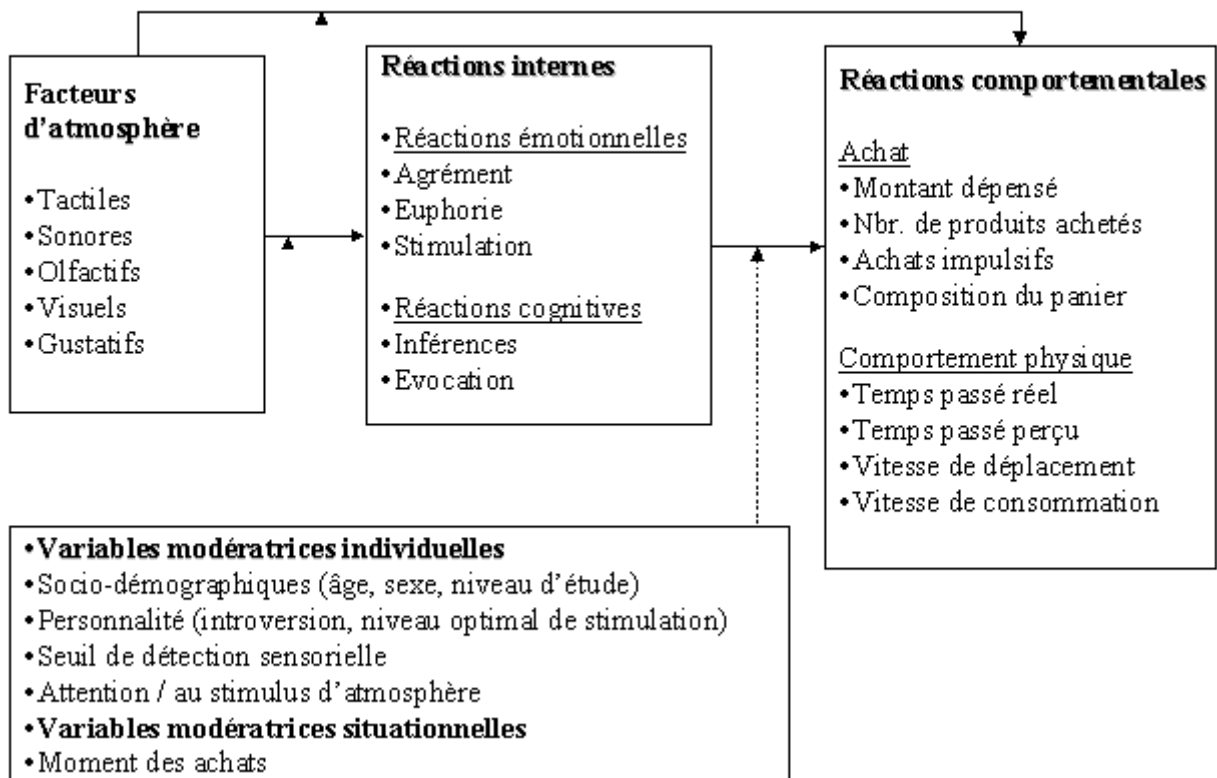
Facteurs d'atmosphère

•Tactiles
•Sonores
•Olfactifs
•Visuels
•Gustatifs

Réactions internes

•Réactions émotionnelles
•Agrément
•Euphorie
•Stimulation

•Réactions cognitives
•Inférences
•Evocation

Réactions comportementales

Achat
•Montant dépensé
•Nbr. de produits achetés
•Achats impulsifs
•Composition du panier

Comportement physique
•Temps passé réel
•Temps passé perçu
•Vitesse de déplacement
•Vitesse de consommation

•Variables modératrices individuelles
•Socio-démographiques (âge, sexe, niveau d'étude)
•Personnalité (introversion, niveau optimal de stimulation)
•Seuil de détection sensorielle
•Attention / au stimulus d'atmosphère
•Variables modératrices situationnelles
•Moment des achats